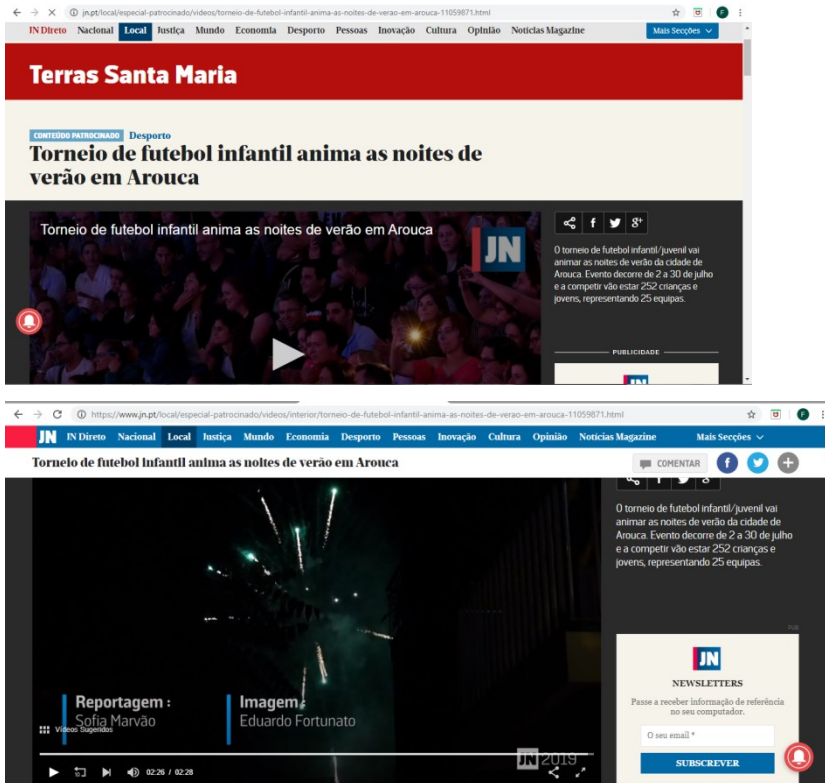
jn.pt/local/especial-patrocinado/videos/torneio-de-futebol-infantil-anima-as-noites-de-verao-em-arouca-11059871.html

IN Direto Nacional Local Justiça Mundo Economia Desporto Pessoas Inovação Cultura Opinião Notícias Magazine Mais Secções

Terras Santa Maria

CONTEÚDO PATROCINADO Desporto

Torneio de futebol infantil anima as noites de verão em Arouca

Torneio de futebol infantil anima as noites de verão em Arouca

JN

O torneio de futebol infantil/juvenil vai animar as noites de verão da cidade de Arouca. Evento decorre de 2 a 30 de julho e a competir vão estar 252 crianças e jovens, representando 25 equipas.

PUBLICIDADE

https://www.jn.pt/local/especial-patrocinado/videos/interior/torneio-de-futebol-infantil-anima-as-noites-de-verao-em-arouca-11059871.html

JN IN Direto Nacional Local Justiça Mundo Economia Desporto Pessoas Inovação Cultura Opinião Notícias Magazine Mais Secções

Torneio de futebol infantil anima as noites de verão em Arouca

COMENTAR

O torneio de futebol infantil/juvenil vai animar as noites de verão da cidade de Arouca. Evento decorre de 2 a 30 de julho e a competir vão estar 252 crianças e jovens, representando 25 equipas.

PUB

JN

NEWSLETTERS

Passe a receber informação de referência no seu computador.

O seu email *

SUBSCREVER

Reportagem : Sofia Marvão

Imagem : Eduardo Fortunato

Vídeos Sugeridos

JN 2019

02:26 / 02:28